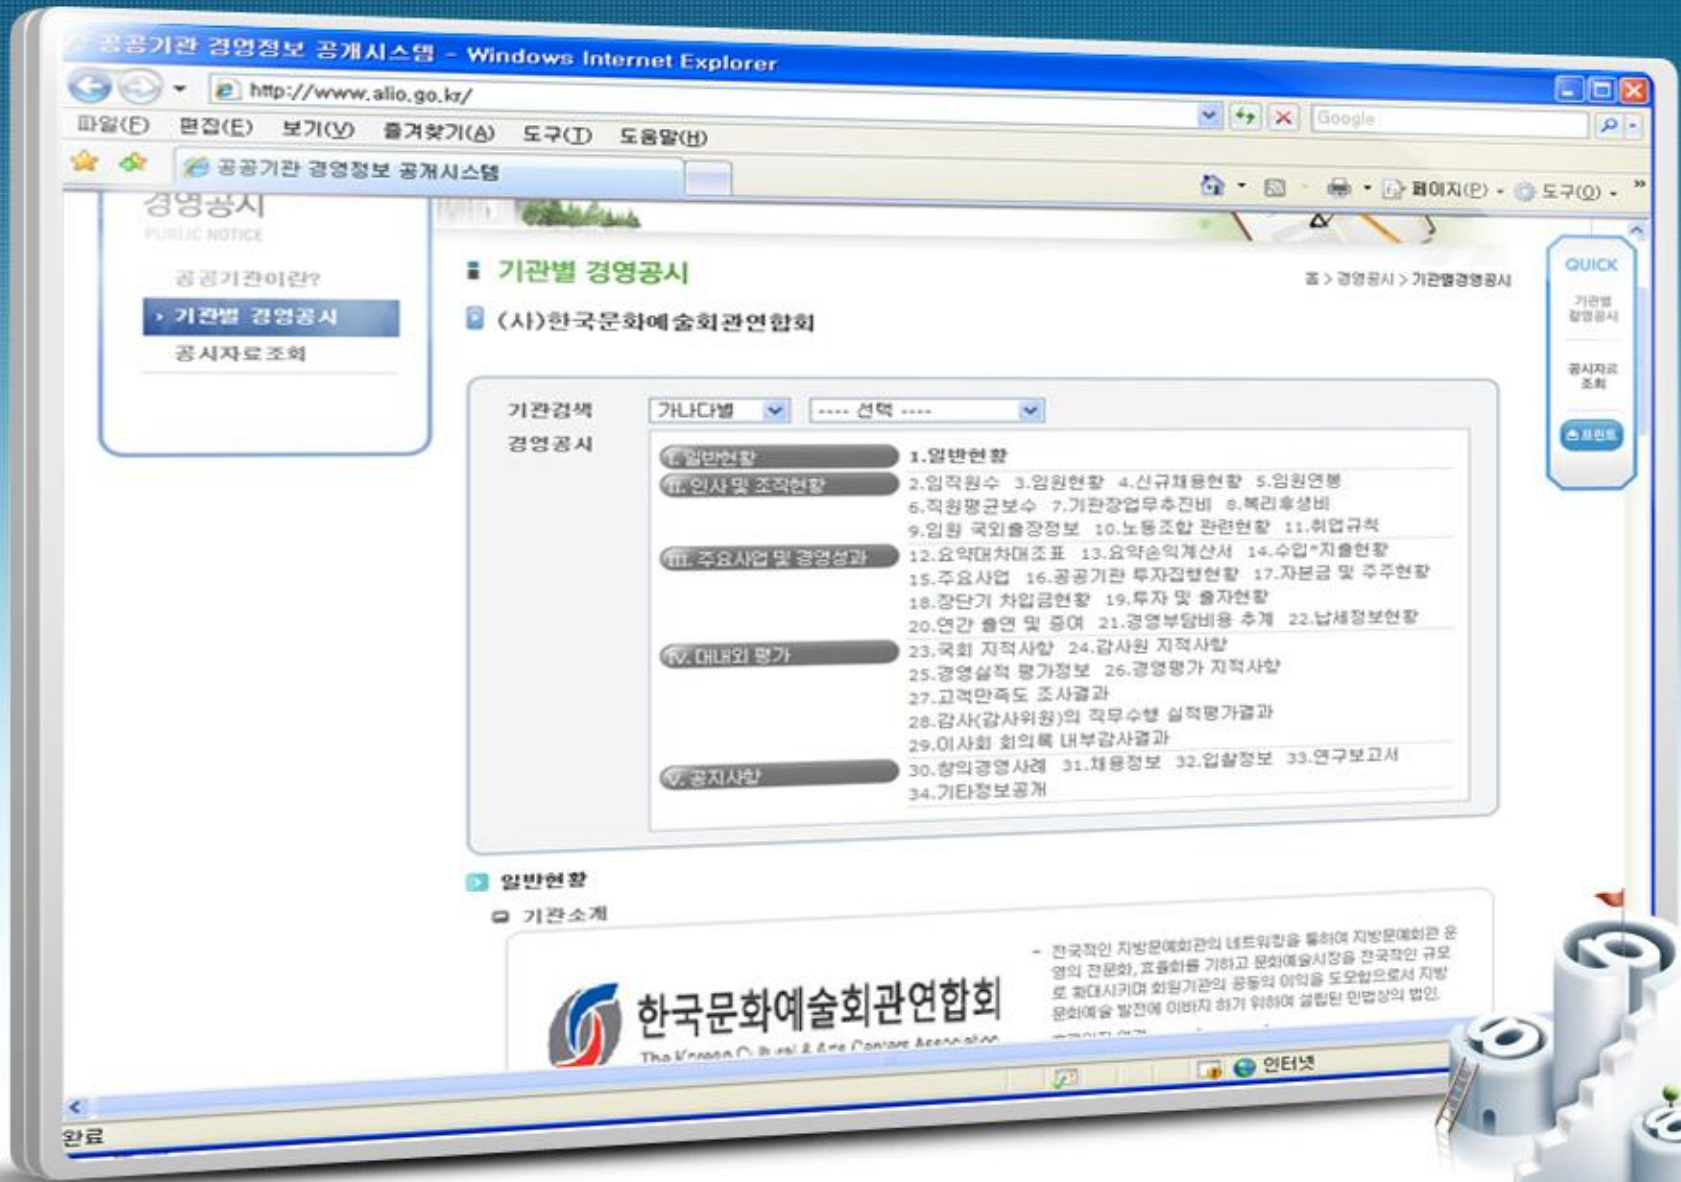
공공기관 경영정보 공개시스템 - Windows Internet Explorer

http://www.alio.go.kr/

Google

파일(F) 편집(E) 보기(V) 즐겨찾기(A) 도구(T) 도움말(H)

공공기관 경영정보 공개시스템

페이지(P) 도구(O)

경영공시
PUBLIC NOTICE

공공기관이란?
기관별 경영공시
공시자료조회

기관별 경영공시

홈 > 경영공시 > 기관별경영공시

(사)한국문화예술회관연합회

기관검색 가나다별 ---- 선택 ----

경영공시

I. 일반현황 1.일반현황

II. 인사 및 조직현황 2.임직원수 3.임원현황 4.신규채용현황 5.임원연봉 6.직원평균보수 7.기관장업무추진비 8.복리후생비 9.임원 국외출장정보 10.노동조합 관련현황 11.취업규칙

III. 주요사업 및 경영성과 12.요약대차대조표 13.요약손익계산서 14.수입·지출현황 15.주요사업 16.공공기관 투자집행현황 17.자본금 및 주주현황 18.장단기 차입금현황 19.투자 및 출자현황 20.연간 출연 및 증여 21.경영부담비용 추계 22.납세정보현황

IV. 대내외 평가 23.국회 지적사항 24.감사원 지적사항 25.경영실적 평가정보 26.경영평가 지적사항 27.고객만족도 조사결과 28.감사(감사위원)의 직무수행 실적평가결과 29.이사회 회의록 내부감사결과

V. 공지사항 30.창의경영사례 31.채용정보 32.입찰정보 33.연구보고서 34.기타정보공개

일반현황

기관소개

한국문화예술회관연합회
The Korean Cultural & Arts Centers Association

- 전국적인 지방문예회관의 네트워킹을 통하여 지방문예회관 운영의 전문화, 효율화를 기하고 문화예술시장을 전국적인 규모로 확대시키며 회원기관의 공동의 이익을 도모함으로서 지방문화예술 발전에 이바지 하기 위하여 설립된 민법상의 법인

QUICK
기관별 경영공시
공시자료 조회
프린트

인터넷

완료